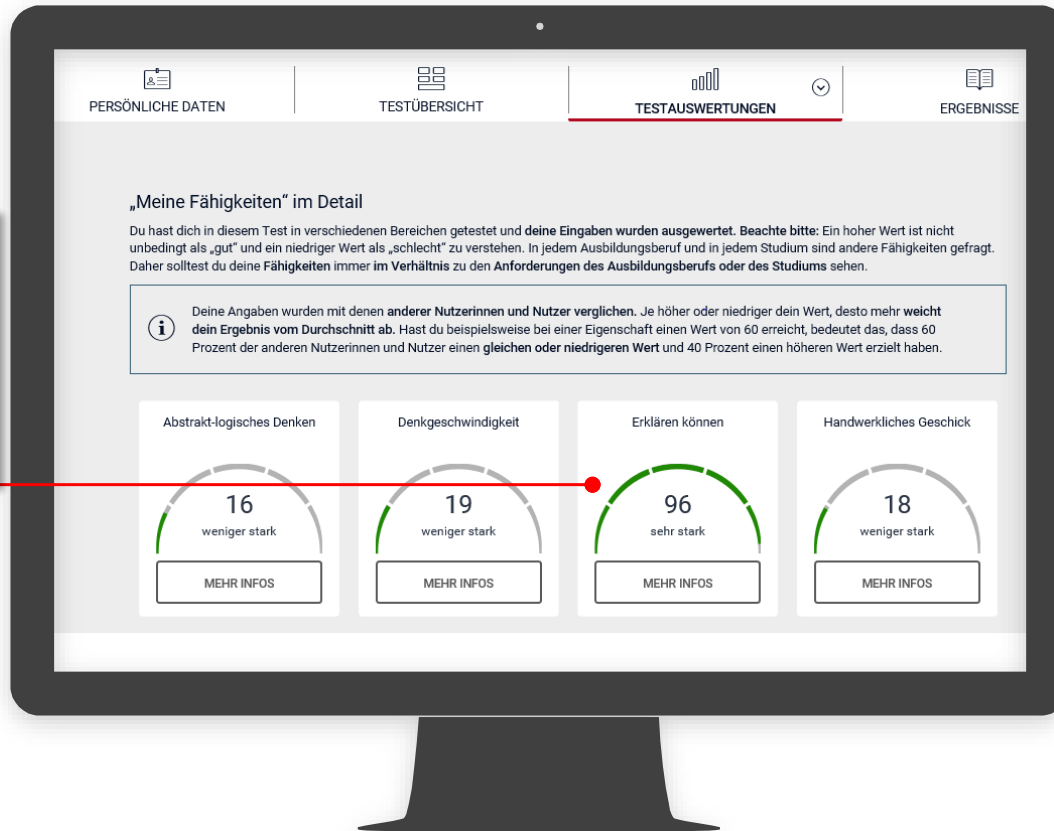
PERSÖNLICHE DATEN
TESTÜBERSICHT
TESTAUSWERTUNGEN
ERGEBNISSE

„Meine Fähigkeiten“ im Detail

Du hast dich in diesem Test in verschiedenen Bereichen getestet und deine Eingaben wurden ausgewertet. Beachte bitte: Ein hoher Wert ist nicht unbedingt als „gut“ und ein niedriger Wert als „schlecht“ zu verstehen. In jedem Ausbildungsberuf und in jedem Studium sind andere Fähigkeiten gefragt. Daher solltest du deine Fähigkeiten immer im Verhältnis zu den Anforderungen des Ausbildungsberufs oder des Studiums sehen.

Deine Angaben wurden mit denen anderer Nutzerinnen und Nutzer verglichen. Je höher oder niedriger dein Wert, desto mehr weicht dein Ergebnis vom Durchschnitt ab. Hast du beispielsweise bei einer Eigenschaft einen Wert von 60 erreicht, bedeutet das, dass 60 Prozent der anderen Nutzerinnen und Nutzer einen gleichen oder niedrigeren Wert und 40 Prozent einen höheren Wert erzielt haben.

Abstrakt-logisches Denken
16
weniger stark
MEHR INFOS

Denkgeschwindigkeit
19
weniger stark
MEHR INFOS

Erklären können
96
sehr stark
MEHR INFOS

Handwerkliches Geschick
18
weniger stark
MEHR INFOS